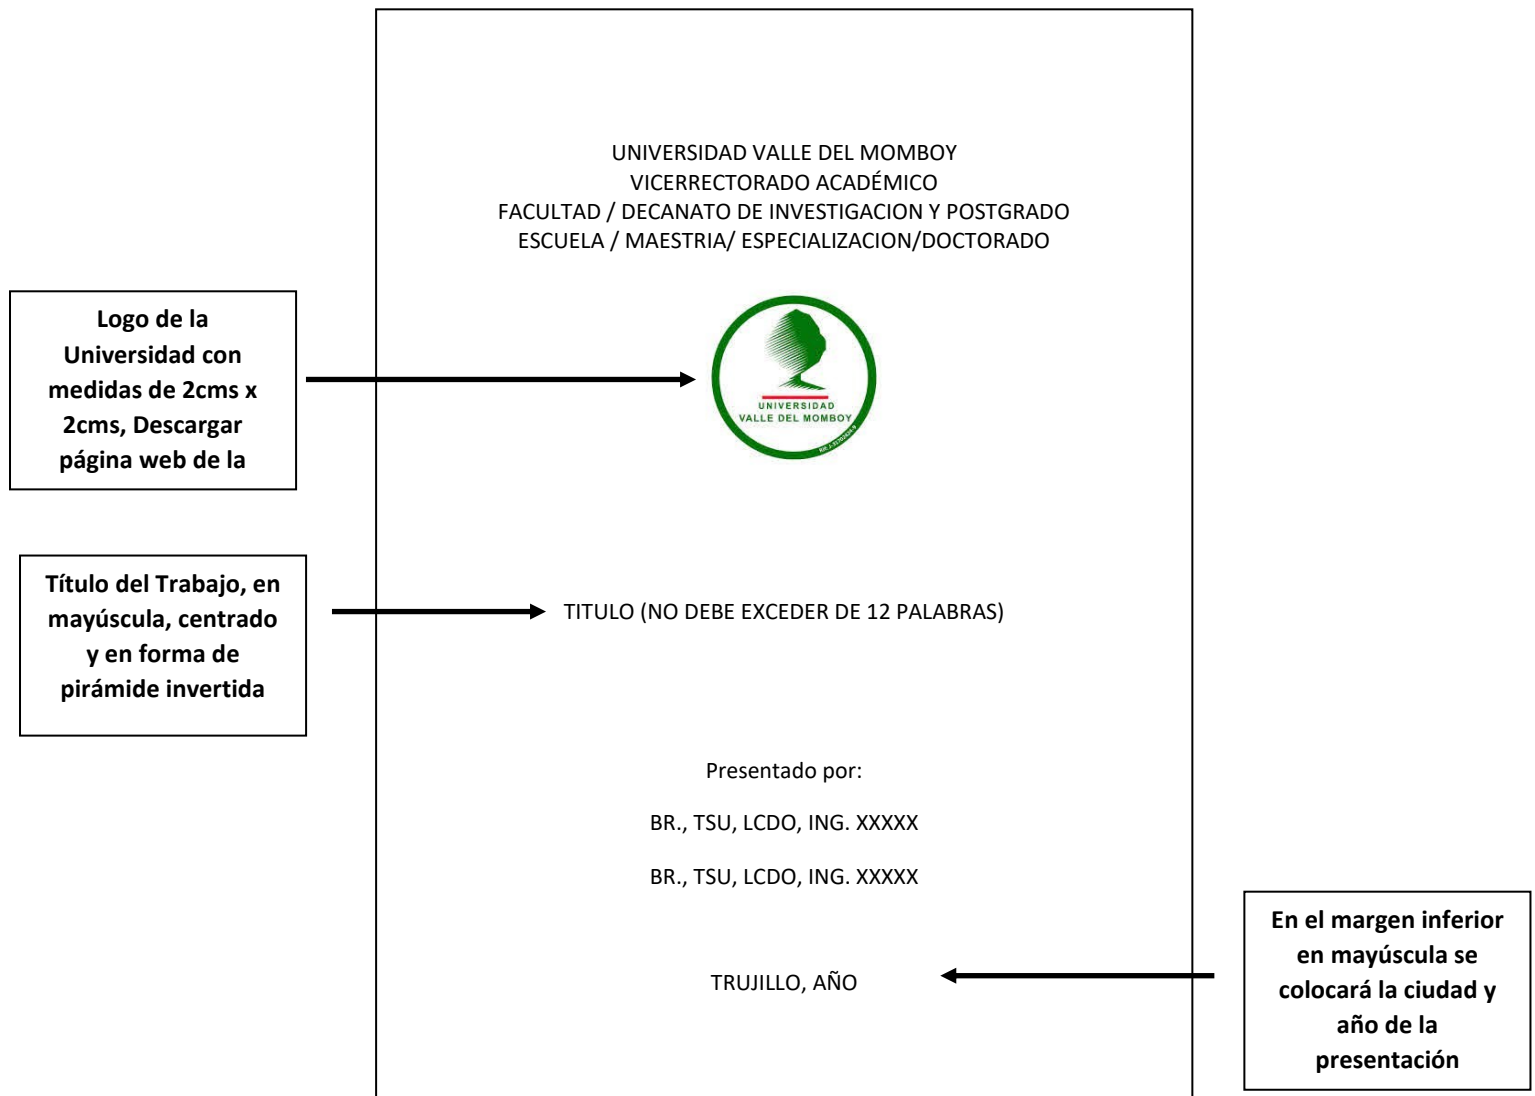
Logo de la Universidad con medidas de 2cms x 2cms, Descargar página web de la

Título del Trabajo, en mayúscula, centrado y en forma de pirámide invertida

UNIVERSIDAD VALLE DEL MOMBOY
VICERRECTORADO ACADÉMICO
FACULTAD / DECANATO DE INVESTIGACION Y POSTGRADO
ESCUELA / MAESTRIA/ ESPECIALIZACION/DOCTORADO

UNIVERSIDAD
VALLE DEL MOMBOY
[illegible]

TITULO (NO DEBE EXCEDER DE 12 PALABRAS)

Presentado por:

BR., TSU, LCDO, ING. XXXXX

BR., TSU, LCDO, ING. XXXXX

TRUJILLO, AÑO

En el margen inferior en mayúscula se colocará la ciudad y año de la presentación